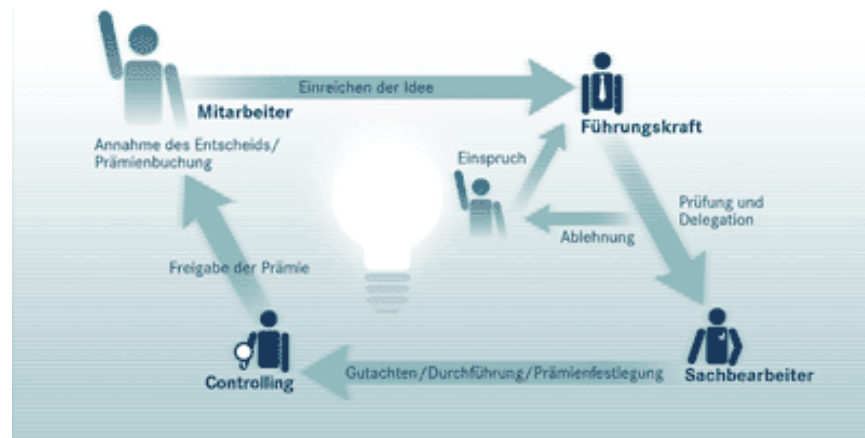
Einreichen der Idee

Mitarbeiter

Führungskraft

Annahme des Entscheids/ Prämienbuchung

Einspruch

Prüfung und Delegation

Ablehnung

Freigabe der Prämie

Controlling

Gutachten/Durchführung/Prämienfestlegung

Sachbearbeiter